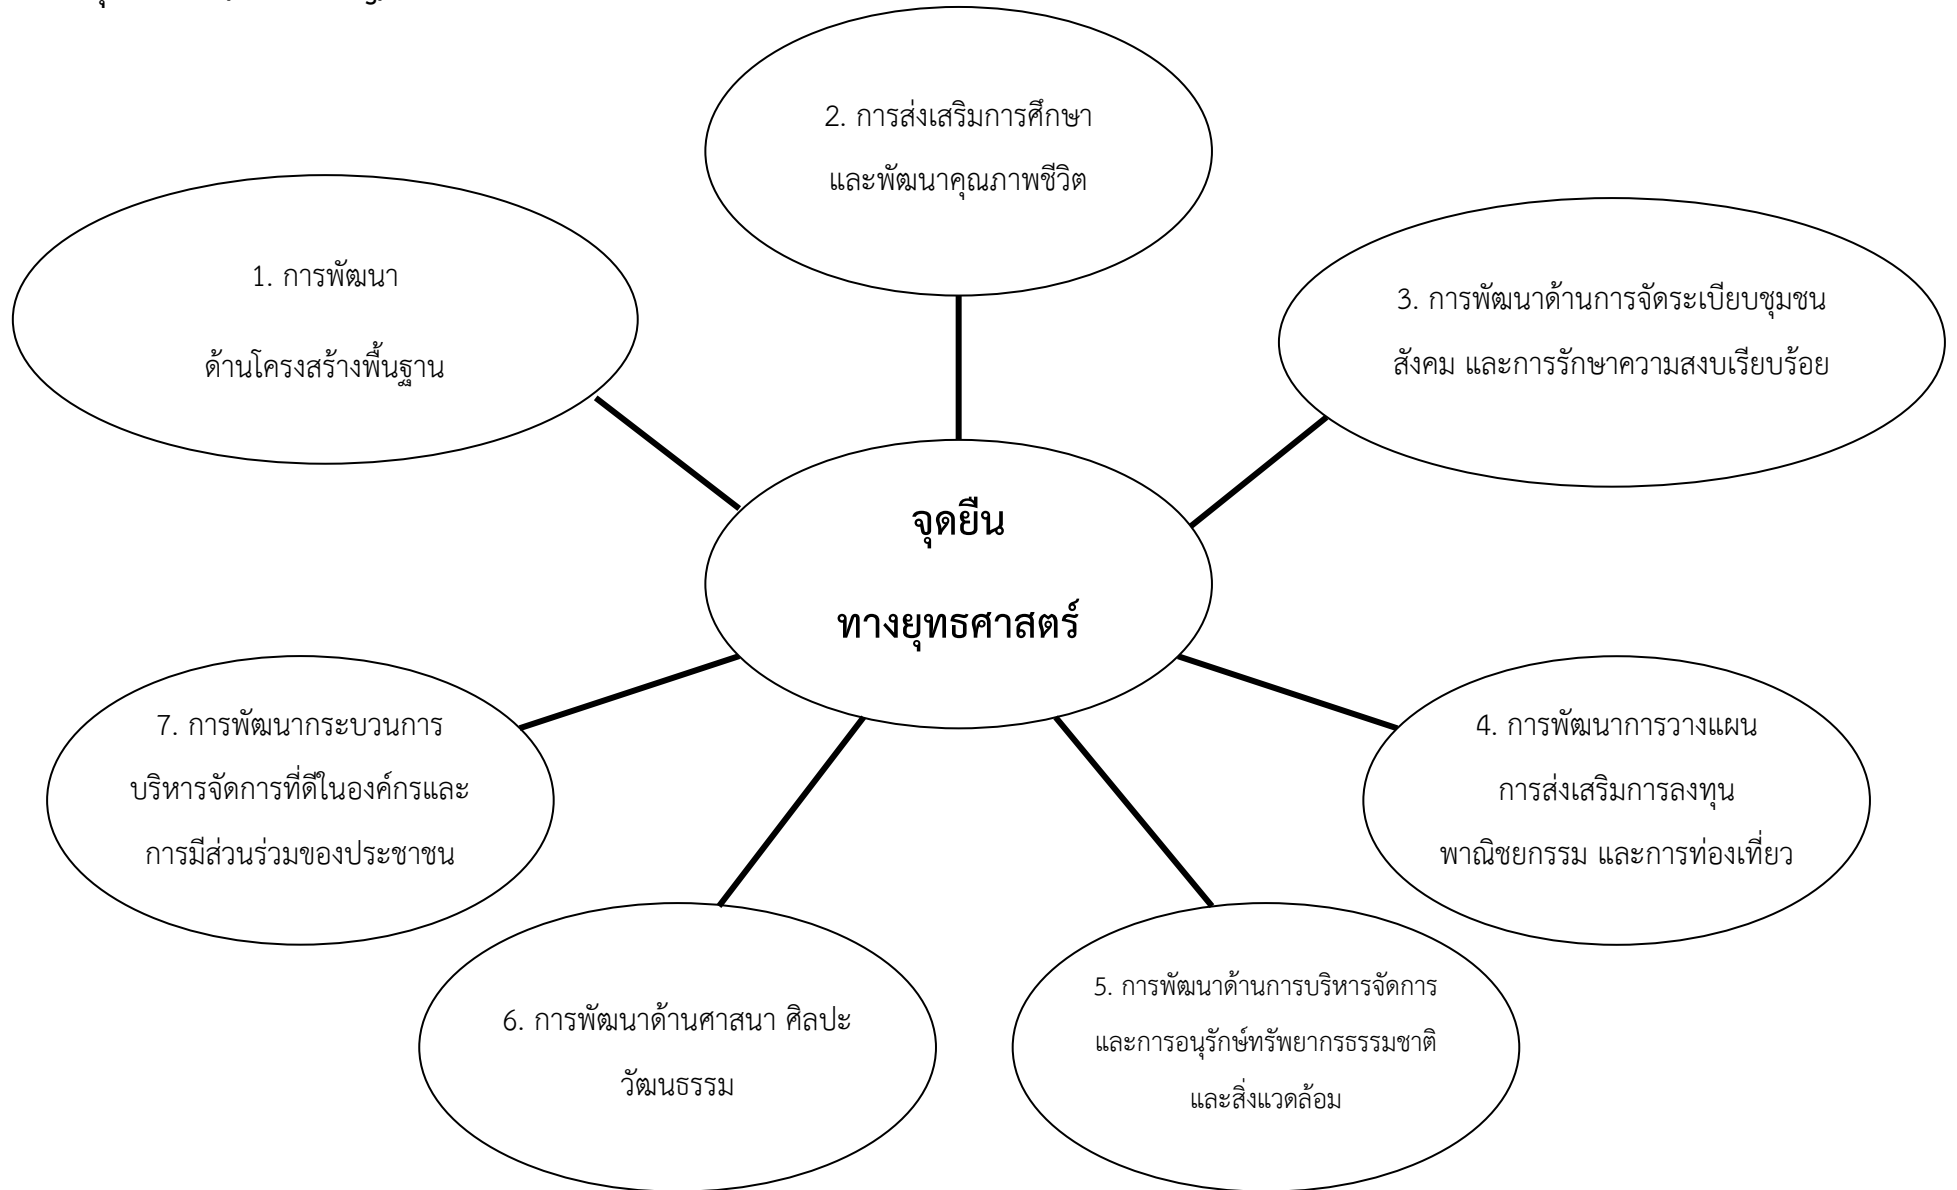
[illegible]

2. การส่งเสริมการศึกษา
และพัฒนาคุณภาพชีวิต

1. การพัฒนา
ด้านโครงสร้างพื้นฐาน

3. การพัฒนาด้านการจัดระเบียบชุมชน
สังคม และการรักษาความสงบเรียบร้อย

จุดยืน
ทางยุทธศาสตร์

7. การพัฒนากระบวนการ
บริหารจัดการที่ดีในองค์กรและ
การมีส่วนร่วมของประชาชน

4. การพัฒนาการวางแผน
การส่งเสริมการลงทุน
พาณิชยกรรม และการท่องเที่ยว

6. การพัฒนาด้านศาสนา ศิลปะ
วัฒนธรรม

5. การพัฒนาด้านการบริหารจัดการ
และการอนุรักษ์ทรัพยากรธรรมชาติ
และสิ่งแวดล้อม